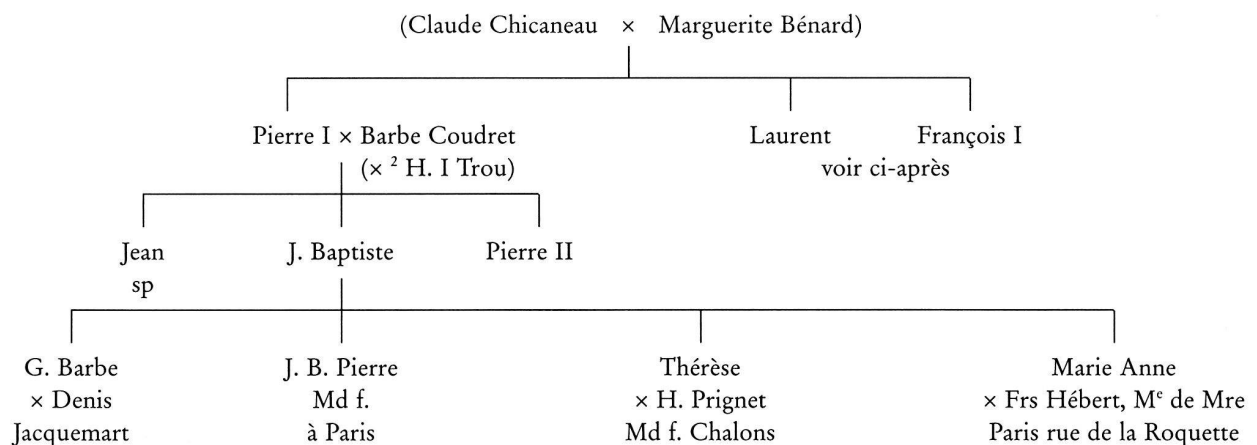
(Claude Chicaneau × Marguerite Bénard)

Pierre I × Barbe Coudret
($\times^2$ H. I Trou)

Laurent

François I

voir ci-après

Jean
sp

J. Baptiste

Pierre II

G. Barbe
× Denis
Jacquemart

J. B. Pierre
Md f.
à Paris

Thérèse
× H. Prignet
Md f. Chalons

Marie Anne
× Frs Hébert, M$^{e}$ de Mre
Paris rue de la Roquette